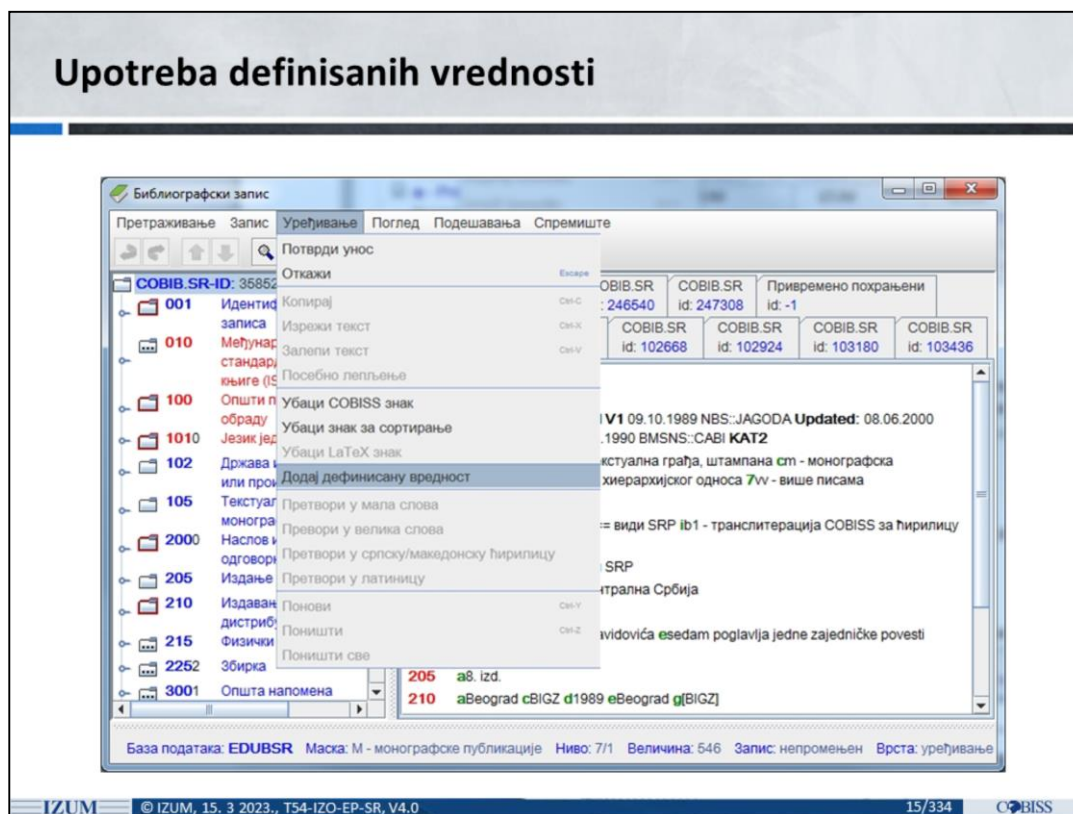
Upotreba definisanih vrednosti

Библиографски запис

Претраживање Запис Уређивање Поглед Подешавања Спремиште

Потврди унос
Откажи Escape
Копирај Ctrl-C
Изрежи текст Ctrl-X
Залепи текст Ctrl-V
Посебно лепљење
Убаци COBISS знак
Убаци знак за сортирање
Убаци LaTeX знак
Додај дефинисану вредност
Претвори у мала слова
Преврори у велика слова
Претвори у српску/македонску ћирилицу
Претвори у латиницу
Понови Ctrl-Y
Поништи Ctrl-Z
Поништи све

COBIB.SR-ID: 35852
001 Идентиф записа
010 Међунар стандард књиге (IS
100 Општи п обраду
1010 Језик јед
102 Држава или прои
105 Текстуал моногра
2000 Наслов и одговорн
205 Издање
210 Издаван дистрибу
215 Физички
2252 Збирка
3001 Општа напомена

OBIB.SR : 246540 | COBIB.SR id: 247308 | Привремено похрањени id: -1
COBIB.SR id: 102668 | COBIB.SR id: 102924 | COBIB.SR id: 103180 | COBIB.SR id: 103436

V1 09.10.1989 NBS::JAGODA Updated: 08.06.2000
.1990 BMSNS::CABI KAT2
кстуална грађа, штампана cm - монографска
хијерархијског односа 7vv - више писама
= види SRP ib1 - транслитерација COBISS за ћирилицу
SRP
нтрална Србија
avidovića esedam poglavlja jedne zajedničke povesti
205 a8. izd.
210 aBeograd cBIGZ d1989 eBeograd g[BIGZ]

База података: EDUBSR Маска: М - монографске публикације Ниво: 7/1 Величина: 546 Запис: непромењен Врста: уређивање

IZUM © IZUM, 15. 3 2023., T54-IZO-EP-SR, V4.0 15/334 COBISS